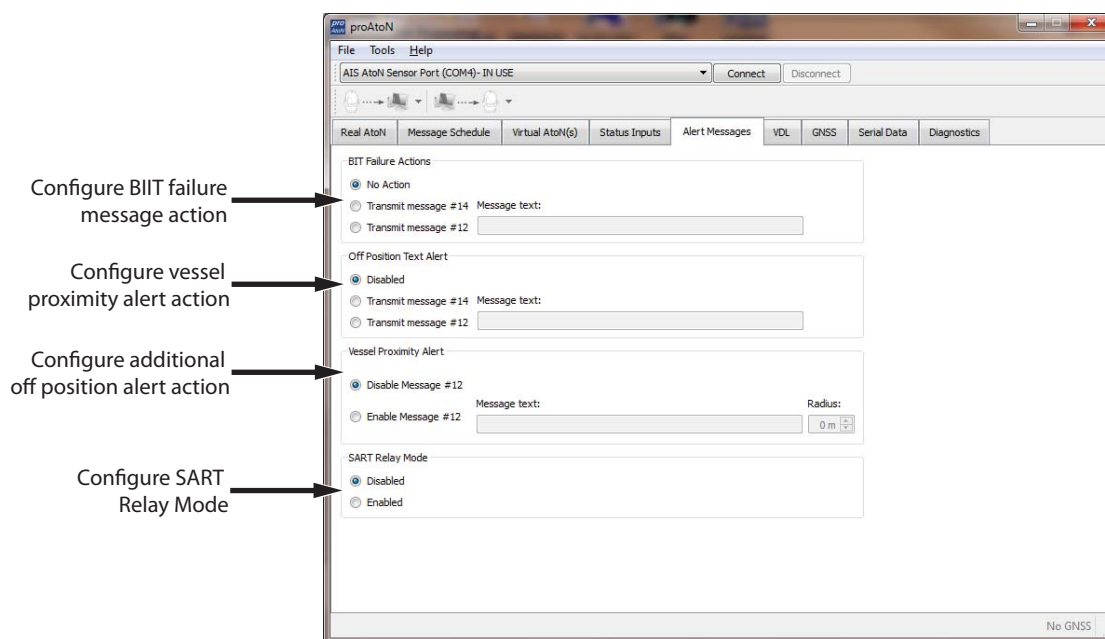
Configure BIIT failure message action

Configure vessel proximity alert action

Configure additional off position alert action

Configure SART Relay Mode

proAtoN

File Tools Help

AIS AtoN Sensor Port (COM4) - IN USE

Connect

Disconnect

Real AtoN | Message Schedule | Virtual AtoN(s) | Status Inputs | Alert Messages | VDL | GNSS | Serial Data | Diagnostics

BIT Failure Actions

No Action

Transmit message #14 Message text:

Transmit message #12

Off Position Text Alert

Disabled

Transmit message #14 Message text:

Transmit message #12

Vessel Proximity Alert

Disable Message #12

Message text:

Radius:

Enable Message #12

0 m

SART Relay Mode

Disabled

Enabled

No GNSS